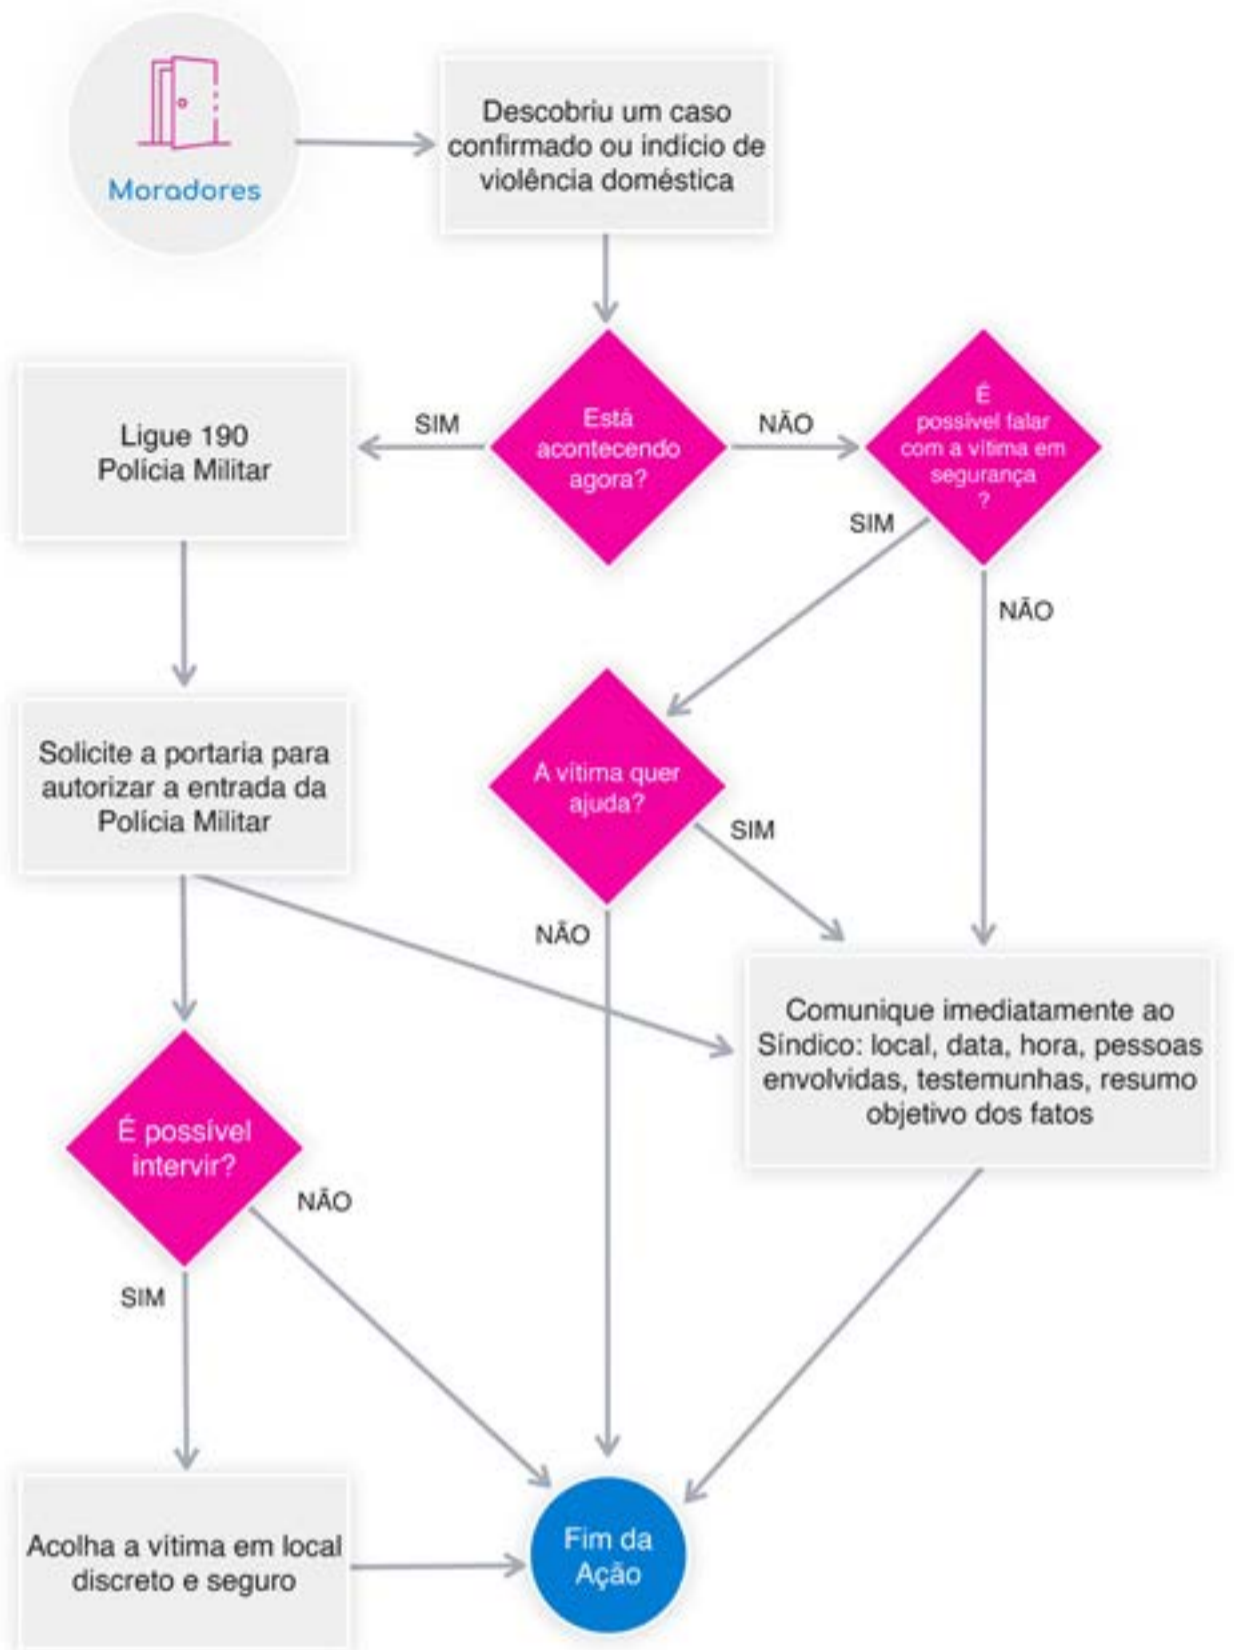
Moradores

Descobriu um caso confirmado ou indício de violência doméstica

Está acontecendo agora?

SIM

NÃO

Ligue 190
Polícia Militar

É possível falar com a vítima em segurança ?

SIM

NÃO

Solicite a portaria para autorizar a entrada da Polícia Militar

A vítima quer ajuda?

SIM

NÃO

Comunique imediatamente ao Síndico: local, data, hora, pessoas envolvidas, testemunhas, resumo objetivo dos fatos

É possível intervir?

NÃO

SIM

Acolha a vítima em local discreto e seguro

Fim da Ação